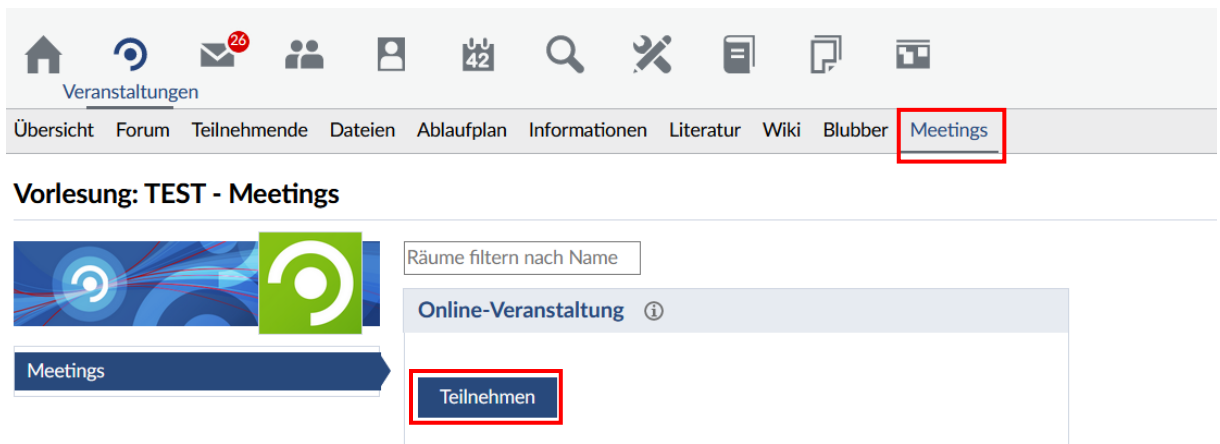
26
Veranstaltungen

Übersicht Forum Teilnehmende Dateien Ablaufplan Informationen Literatur Wiki Blubber Meetings

Vorlesung: TEST - Meetings

Meetings

Räume filtern nach Name

Online-Veranstaltung

Teilnehmen